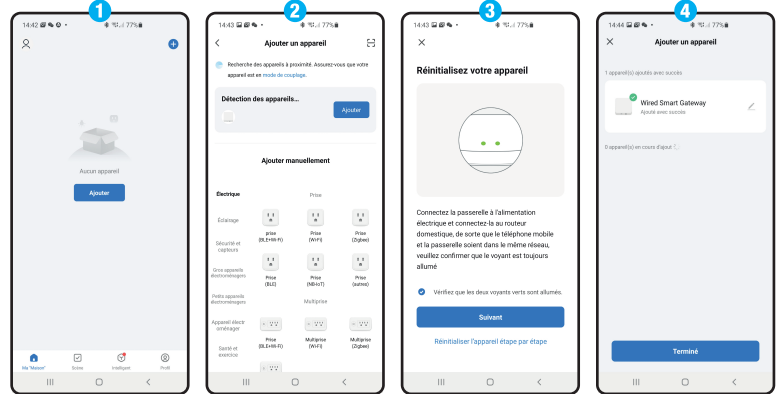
1

14:42 77%

Aucun appareil

Ajouter

Ma "Maison" Scène Intelligent Profil

2

14:43 77%

Ajouter un appareil

Recherche des appareils à proximité. Assurez-vous que votre appareil est en mode de couplage.

Détection des appareils...

Ajouter

Ajouter manuellement

Électrique

Prise

Éclairage

prise (BLE+Wi-Fi)

Prise (Wi-Fi)

Prise (Zigbee)

Sécurité et capteurs

Gros appareils électroménagers

Prise (BLE)

Prise (NB-IoT)

Prise (autres)

Petits appareils électroménagers

Multiprise

Appareil électroménager

Prise (BLE+Wi-Fi)

Multiprise (Wi-Fi)

Multiprise (Zigbee)

Santé et exercice

3

14:43 77%

Réinitialisez votre appareil

Connectez la passerelle à l'alimentation électrique et connectez-la au routeur domestique, de sorte que le téléphone mobile et la passerelle soient dans le même réseau, veuillez confirmer que le voyant est toujours allumé

Vérifiez que les deux voyants verts sont allumés

Suivant

Réinitialiser l'appareil étape par étape

4

14:44 77%

Ajouter un appareil

1 appareil(s) ajoutés avec succès

Wired Smart Gateway

Ajouté avec succès

0 appareil(s) en cours d'ajout

Terminé